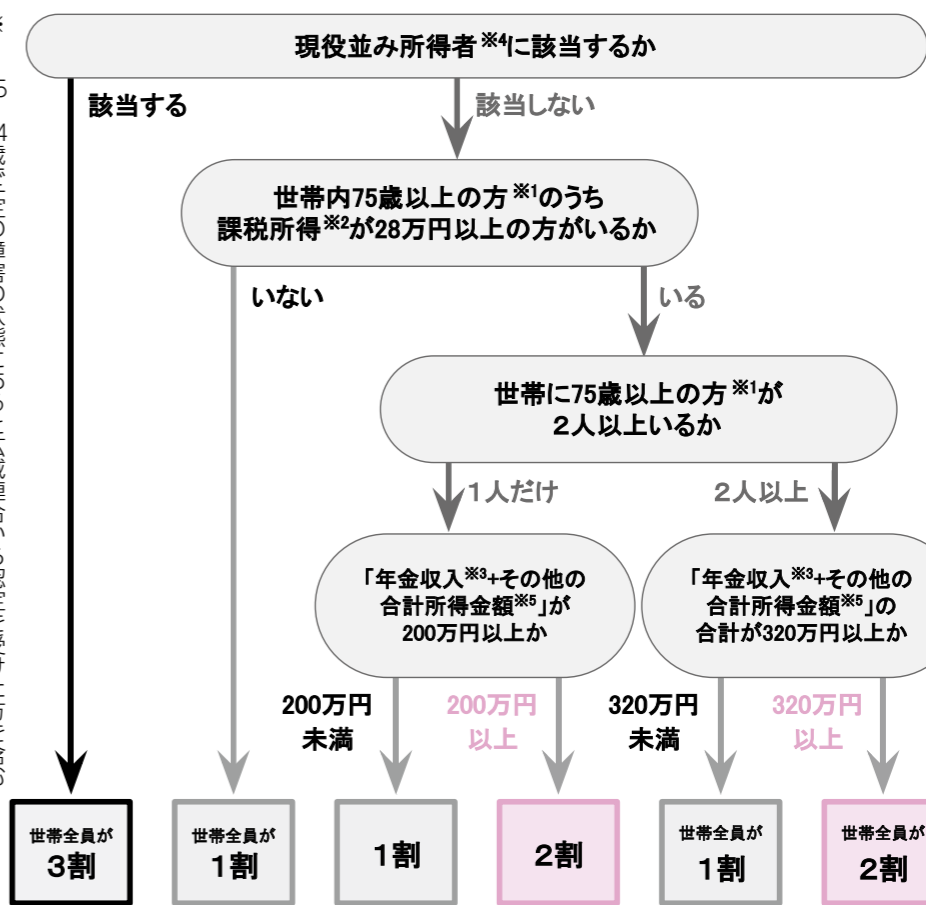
現役並み所得者※4に該当するか

該当する

該当しない

世帯内75歳以上の方※1のうち課税所得※2が28万円以上の方がいるか

いない

いる

世帯に75歳以上の方※1が2人以上いるか

1人だけ

2人以上

「年金収入※3+その他の合計所得金額※5」が200万円以上か

「年金収入※3+その他の合計所得金額※5」の合計が320万円以上か

200万円未満

200万円以上

320万円未満

320万円以上

世帯全員が3割

世帯全員が1割

1割

2割

世帯全員が1割

世帯全員が2割